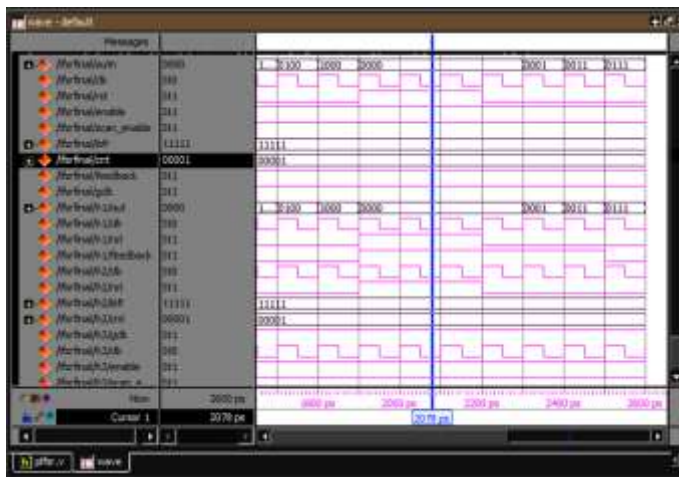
wave - default

Messages

/tbfinal/sum 0000
/tbfinal/clk St0
/tbfinal/rst St1
/tbfinal/enable St1
/tbfinal/scan_enable St1
/tbfinal/lbf 11111
/tbfinal/cnt 00001
/tbfinal/feedback St1
/tbfinal/gclk St1
/tbfinal/h1/out 0000
/tbfinal/h1/clk St0
/tbfinal/h1/rst St1
/tbfinal/h1/feedback St1
/tbfinal/h1/clk St0
/tbfinal/h1/rst St1
/tbfinal/h1/lbf 11111
/tbfinal/h1/cnt 00001
/tbfinal/h1/gclk St1
/tbfinal/h1/clk St0
/tbfinal/h1/enable St1
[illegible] St1

1... 0100 1000 0000 0001 0011 0111
11111
00001
1... 0100 1000 0000 0001 0011 0111
11111
00001

Now 2600 ps
Cursor 1 2078 ps

1800 ps 2000 ps 2200 ps 2400 ps 2600 ps
2078 ps

pfifr.v wave